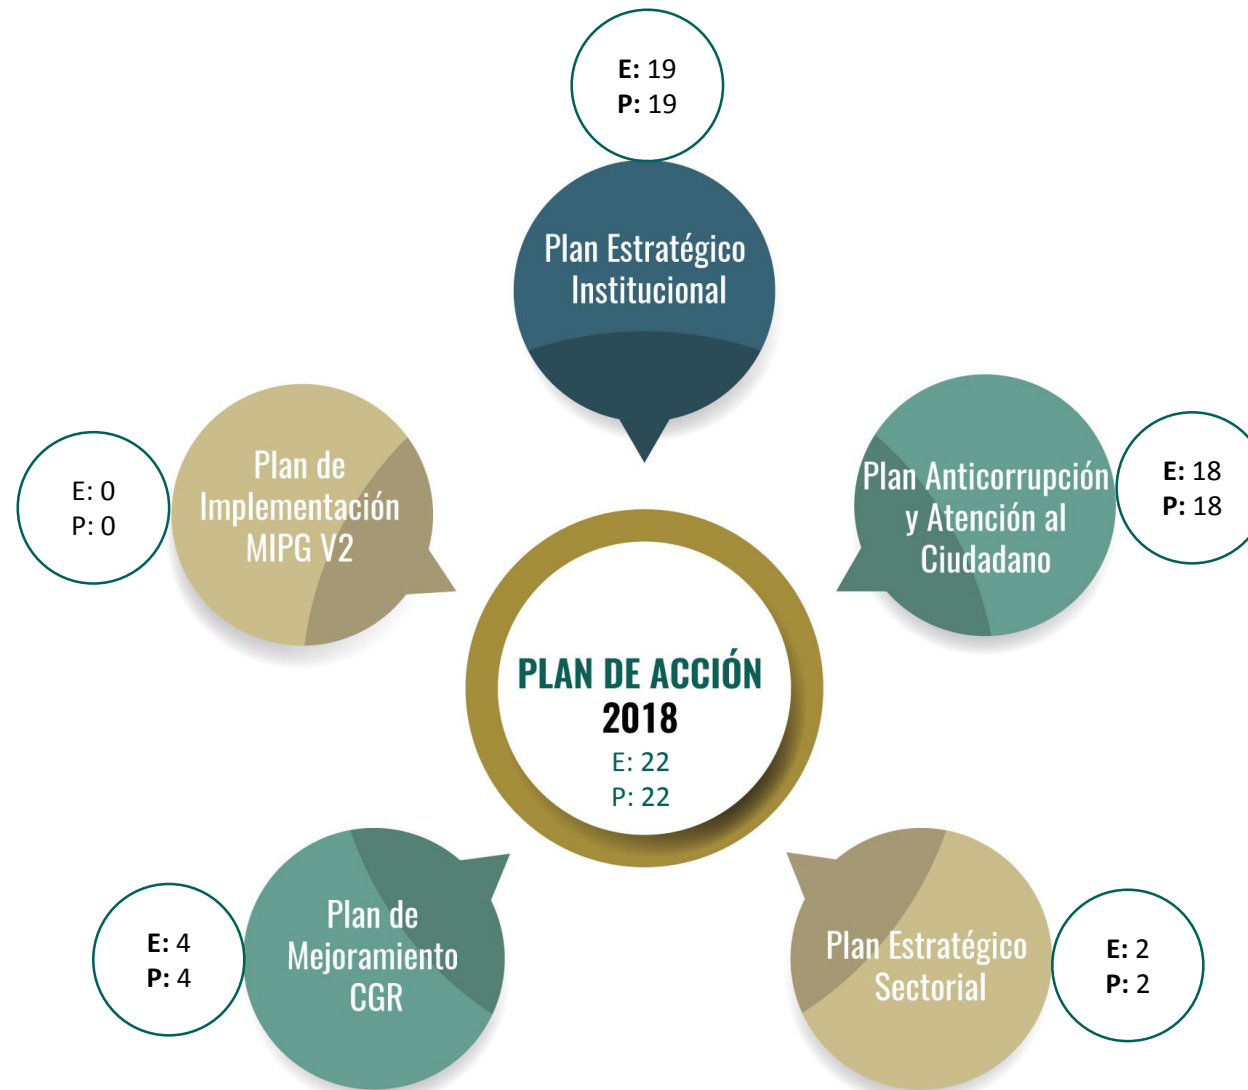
E: 19
P: 19

Plan Estratégico Institucional

Plan de Implementación MIPG V2

E: 0
P: 0

Plan Anticorrupción y Atención al Ciudadano

E: 18
P: 18

PLAN DE ACCIÓN
2018
E: 22
P: 22

E: 4
P: 4

Plan de Mejoramiento CGR

Plan Estratégico Sectorial

E: 2
P: 2